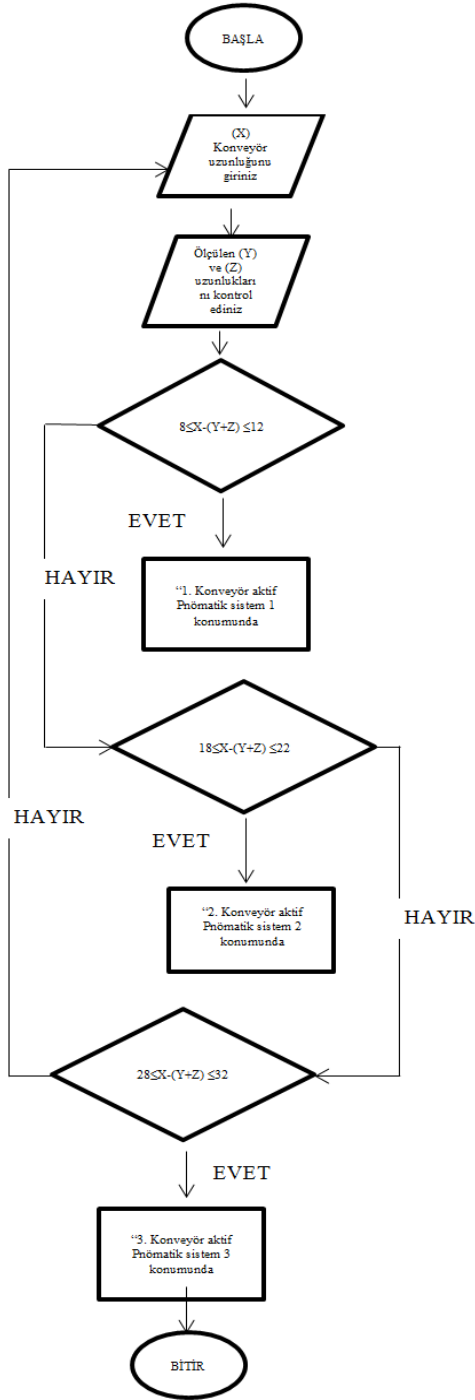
BAŞLA

(X) Konveyör uzunluğunu giriniz

Ölçülen (Y) ve (Z) uzunlukları nı kontrol ediniz

$8 \leq X-(Y+Z) \leq 12$

EVET

HAYIR

"1. Konveyör aktif Pnömatik sistem 1 konumunda

$18 \leq X-(Y+Z) \leq 22$

HAYIR

EVET

"2. Konveyör aktif Pnömatik sistem 2 konumunda

HAYIR

$28 \leq X-(Y+Z) \leq 32$

EVET

"3. Konveyör aktif Pnömatik sistem 3 konumunda

BİTİR